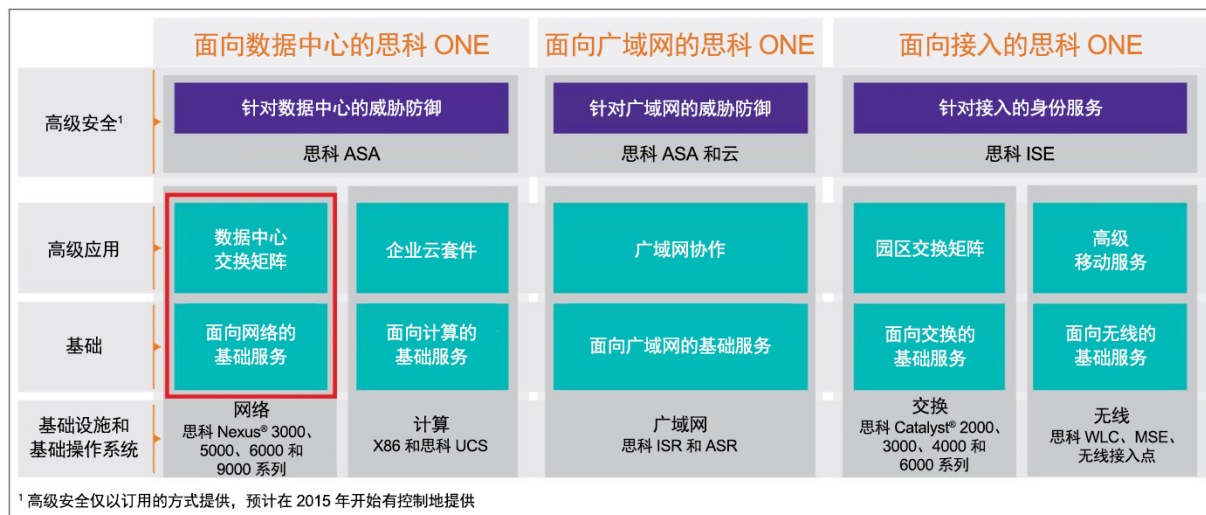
面向数据中心的思科 ONE

面向广域网的思科 ONE

面向接入的思科 ONE

高级安全$^1$

针对数据中心的威胁防御

思科 ASA

针对广域网的威胁防御

思科 ASA 和云

针对接入的身份服务

思科 ISE

高级应用

数据中心交换矩阵

企业云套件

广域网协作

园区交换矩阵

高级移动服务

基础

面向网络的基础服务

面向计算的基础服务

面向广域网的基础服务

面向交换的基础服务

面向无线的基础服务

基础设施和基础操作系统

网络
思科 Nexus® 3000、5000、6000 和 9000 系列

计算
X86 和思科 UCS

广域网
思科 ISR 和 ASR

交换
思科 Catalyst® 2000、3000、4000 和 6000 系列

无线
思科 WLC、MSE、无线接入点

$^1$ 高级安全仅以订用的方式提供，预计在 2015 年开始有控制地提供